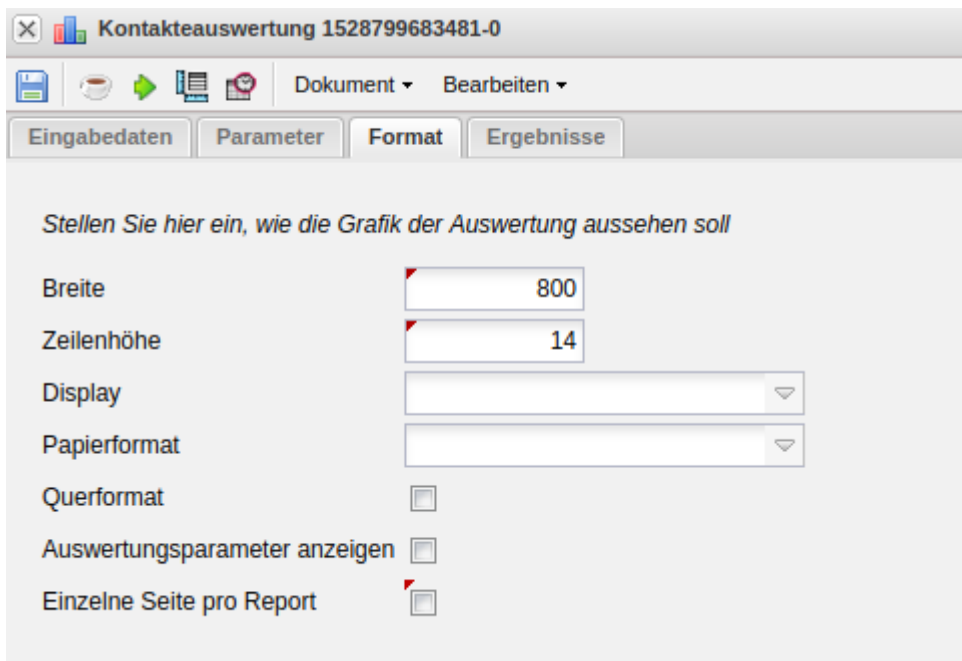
Kontakteauswertung 1528799683481-0

Dokument ▾ Bearbeiten ▾

Eingabedaten Parameter Format Ergebnisse

Stellen Sie hier ein, wie die Grafik der Auswertung aussehen soll

Breite 800

Zeilenhöhe 14

Display

Papierformat

Querformat

Auswertungsparameter anzeigen

Einzelne Seite pro Report